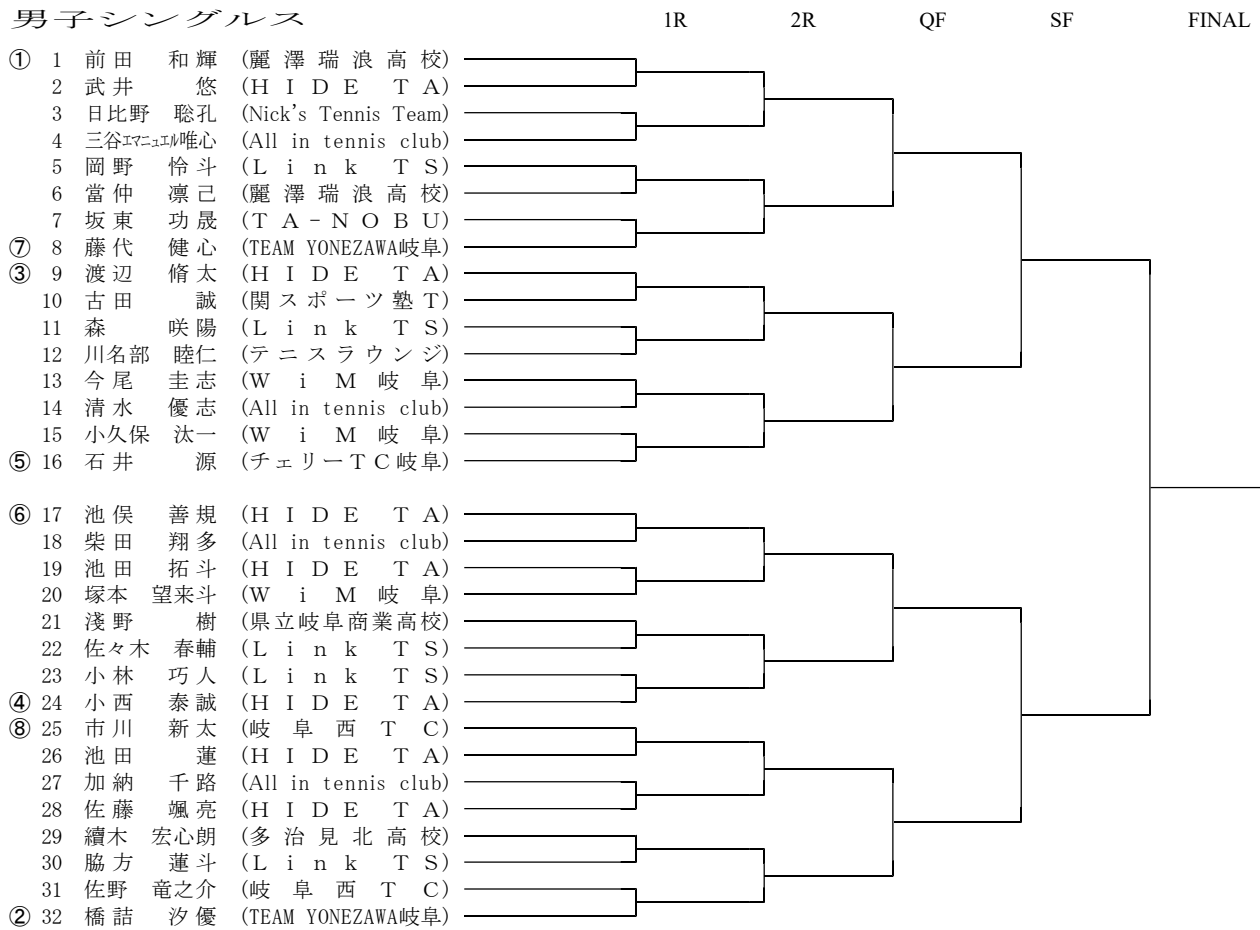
男子シングルス

1R 2R QF SF FINAL

① 1 前田 和輝 (麗澤瑞浪高校)
2 武井 悠 (HIDE TA)
3 日比野 聡孔 (Nick's Tennis Team)
4 三谷エマニュエル唯心 (All in tennis club)
5 岡野 怜斗 (Link TS)
6 當仲 凛己 (麗澤瑞浪高校)
7 坂東 功晟 (TA-NOBU)
⑦ 8 藤代 健心 (TEAM YONEZAWA岐阜)
③ 9 渡辺 脩太 (HIDE TA)
10 古田 誠 (関スポーツ塾T)
11 森 咲陽 (Link TS)
12 川名部 睦仁 (テニスラウンジ)
13 今尾 圭志 (WiM岐阜)
14 清水 優志 (All in tennis club)
15 小久保 汰一 (WiM岐阜)
⑤ 16 石井 源 (チェリーTC岐阜)

⑥ 17 池俣 善規 (HIDE TA)
18 柴田 翔多 (All in tennis club)
19 池田 拓斗 (HIDE TA)
20 塚本 望来斗 (WiM岐阜)
21 淺野 樹 (県立岐阜商業高校)
22 佐々木 春輔 (Link TS)
23 小林 巧人 (Link TS)
④ 24 小西 泰誠 (HIDE TA)
⑧ 25 市川 新太 (岐阜西TC)
26 池田 蓮 (HIDE TA)
27 加納 千路 (All in tennis club)
28 佐藤 颯亮 (HIDE TA)
29 續木 宏心朗 (多治見北高校)
30 脇方 蓮斗 (Link TS)
31 佐野 竜之介 (岐阜西TC)
② 32 橋詰 汐優 (TEAM YONEZAWA岐阜)